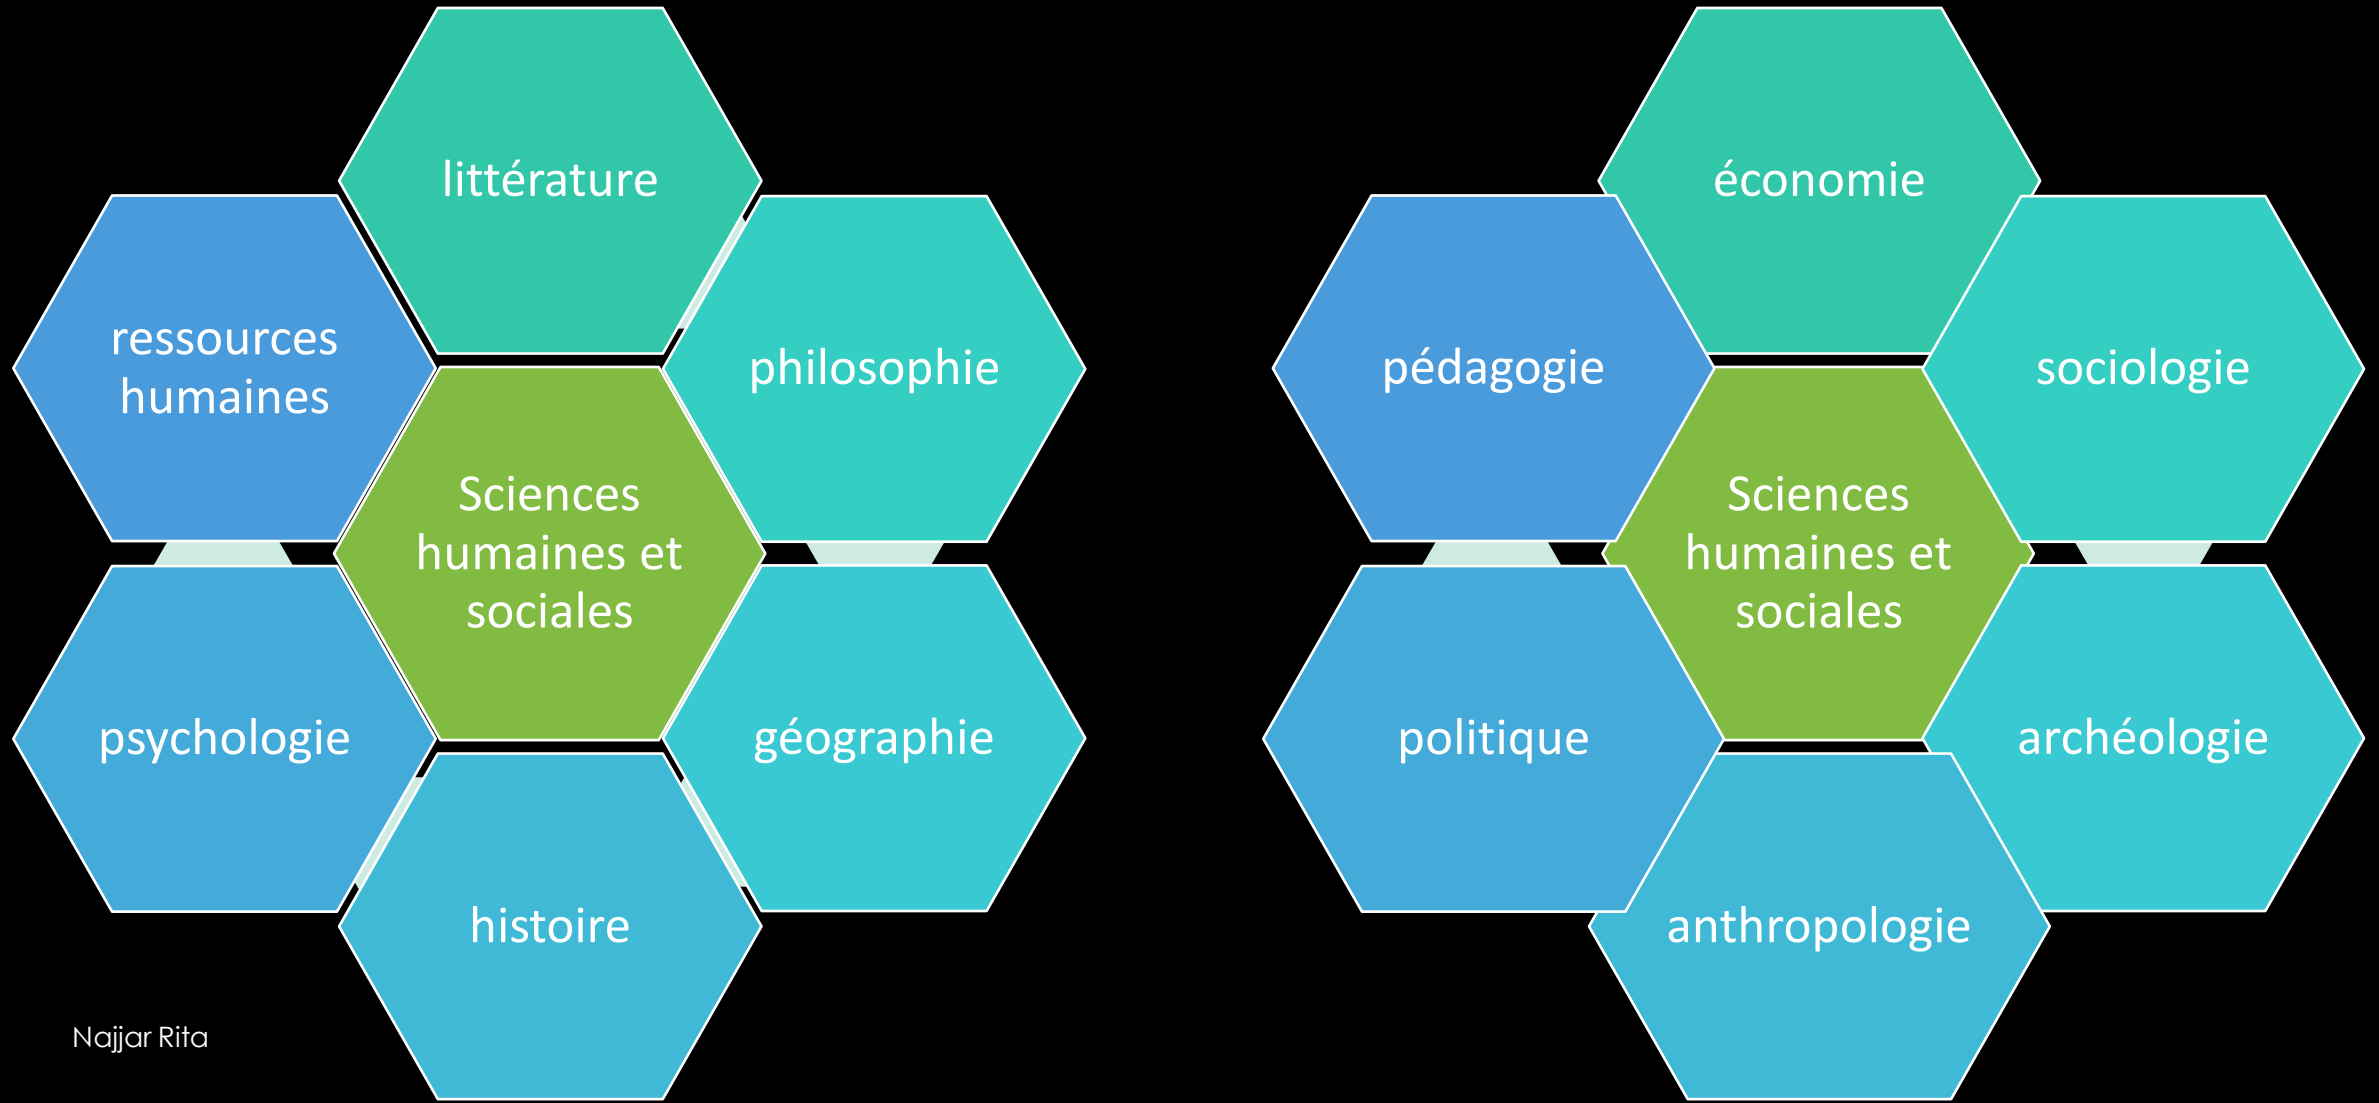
littérature

ressources humaines

philosophie

Sciences humaines et sociales

psychologie

géographie

histoire

économie

pédagogie

sociologie

Sciences humaines et sociales

politique

archéologie

anthropologie

Najjar Rita